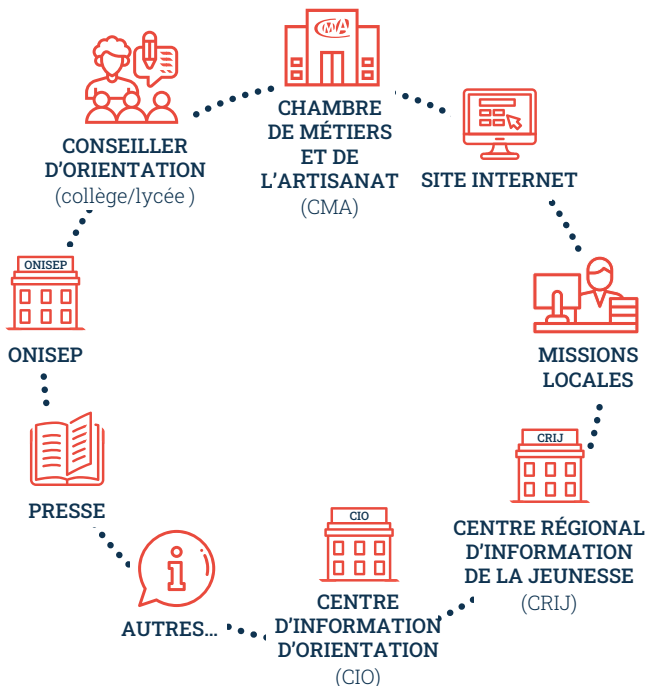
CMA

CHAMBRE DE MÉTIERS ET DE L'ARTISANAT
(CMA)

SITE INTERNET

MISSIONS LOCALES

CRIJ

CENTRE RÉGIONAL D'INFORMATION DE LA JEUNESSE
(CRIJ)

CIO

CENTRE D'INFORMATION D'ORIENTATION
(CIO)

AUTRES...

PRESSE

ONISEP

ONISEP

CONSEILLER D'ORIENTATION
(collège/lycée )